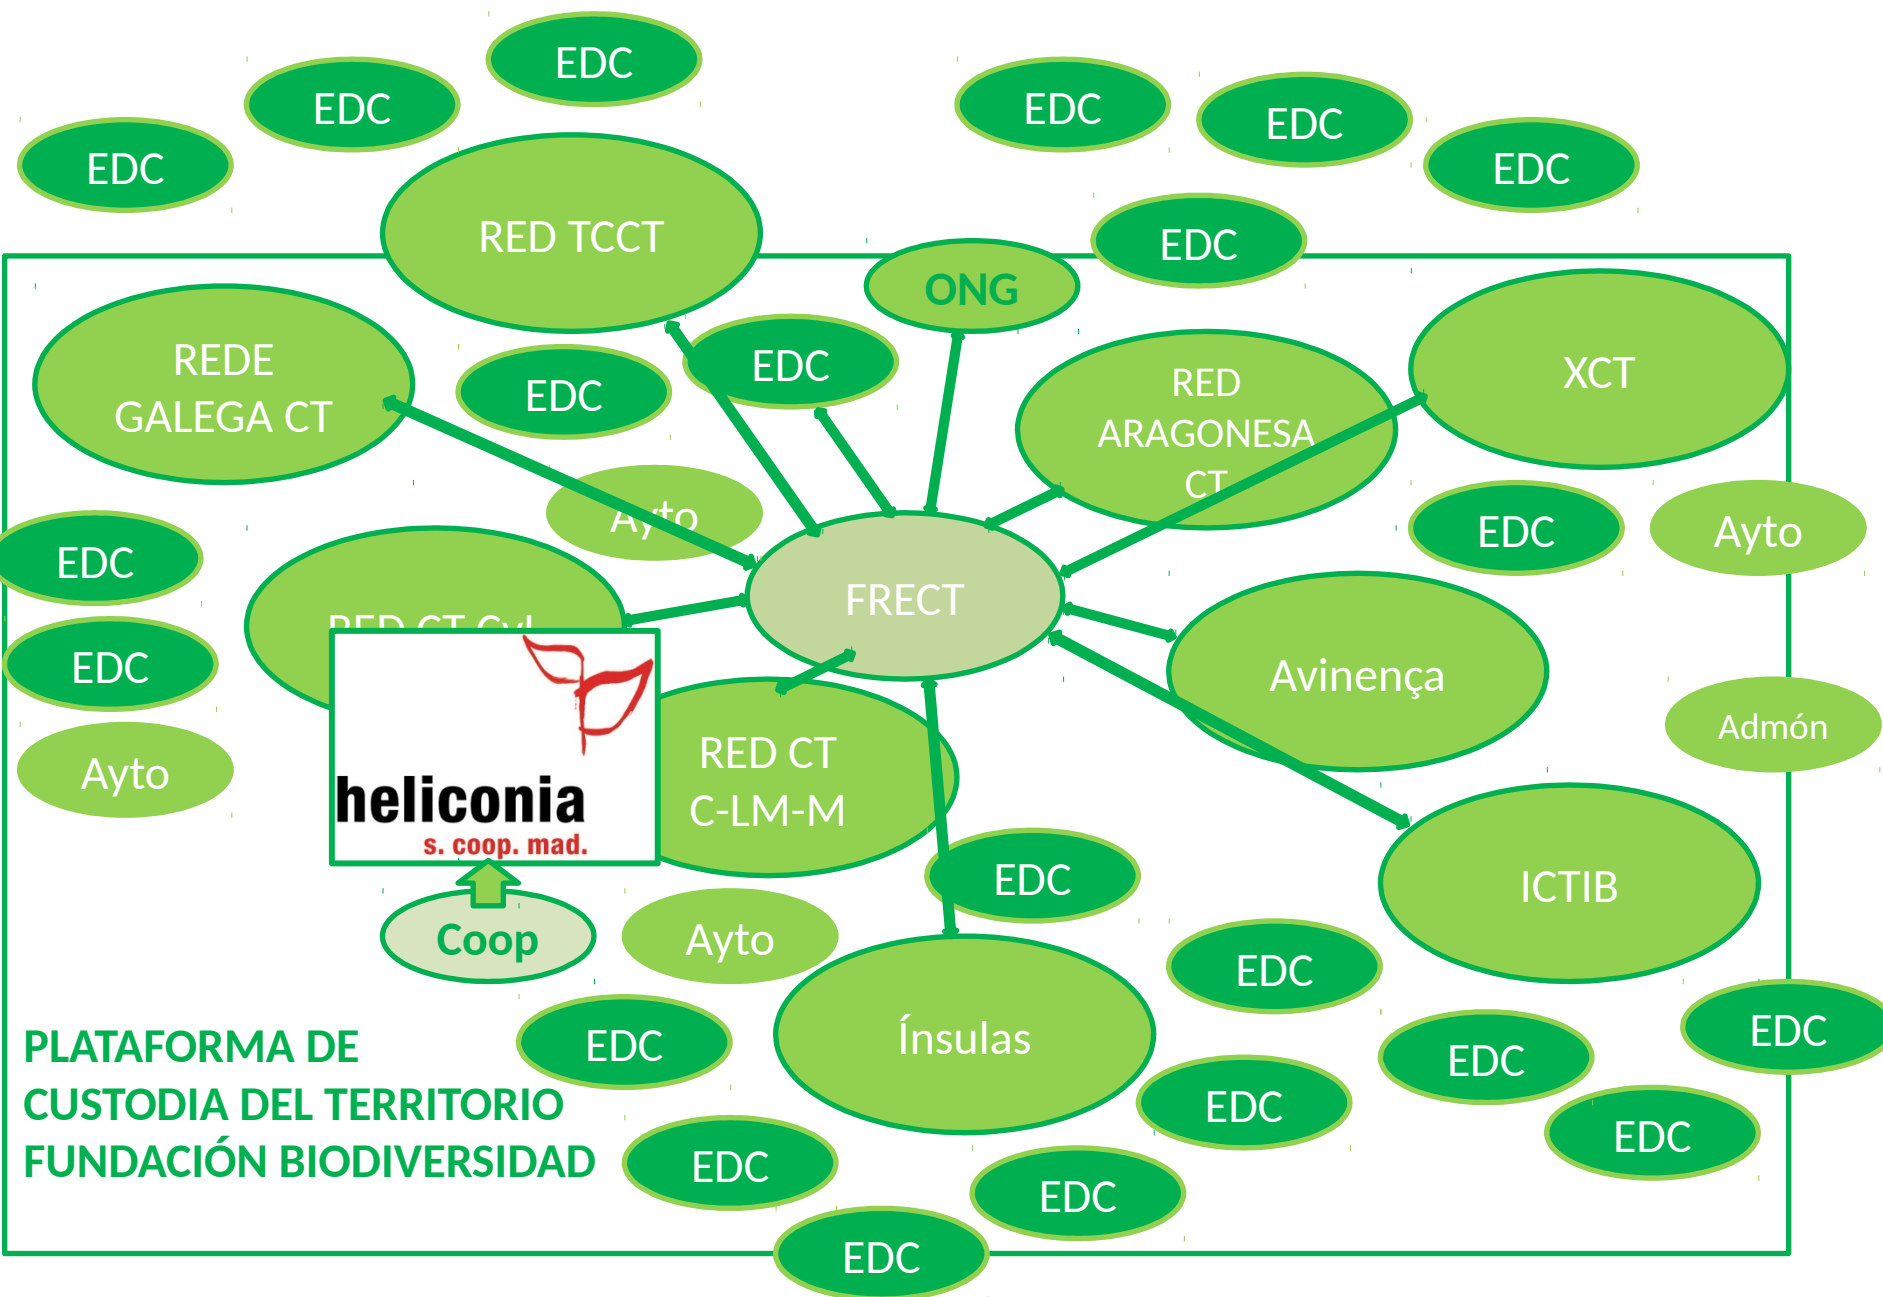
EDC
EDC
EDC
EDC
EDC
EDC
RED TCCT
EDC
ONG
REDE GALEGA CT
EDC
EDC
RED ARAGONESA CT
XCT
Ayto
EDC
Ayto
EDC
FRECT
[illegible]
EDC
heliconia
s. coop. mad.
RED CT C-LM-M
Avinença
Ayto
Admón
EDC
ICTIB
Coop
Ayto
EDC
Ínsulas
EDC
EDC
PLATAFORMA DE CUSTODIA DEL TERRITORIO FUNDACIÓN BIODIVERSIDAD
EDC
EDC
EDC
EDC
EDC
EDC
EDC